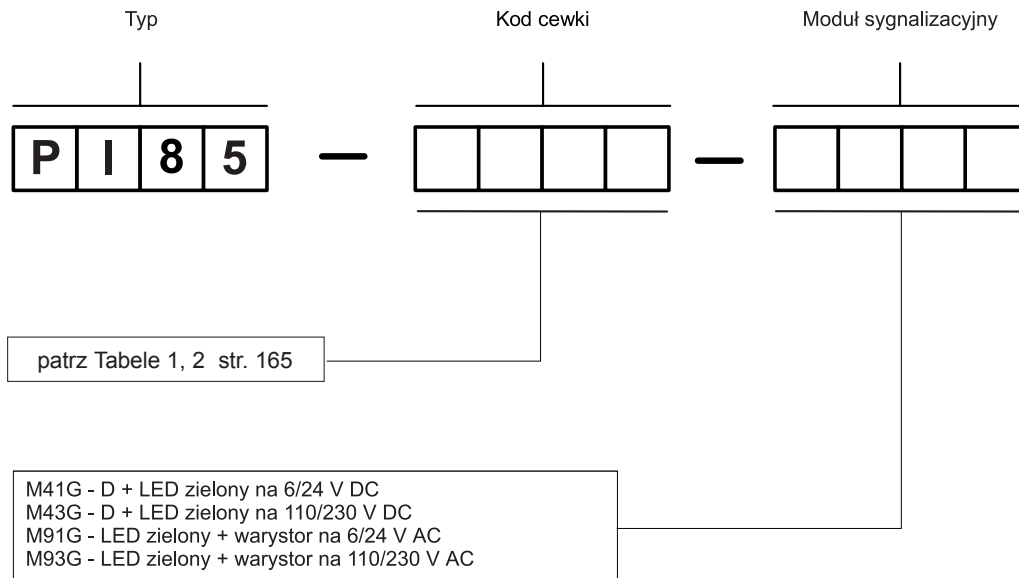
Typ

Kod cewki

Moduł sygnalizacyjny

P I 8 5 – – 

patrz Tabele 1, 2 str. 165

M41G - D + LED zielony na 6/24 V DC
M43G - D + LED zielony na 110/230 V DC
M91G - LED zielony + warystor na 6/24 V AC
M93G - LED zielony + warystor na 110/230 V AC